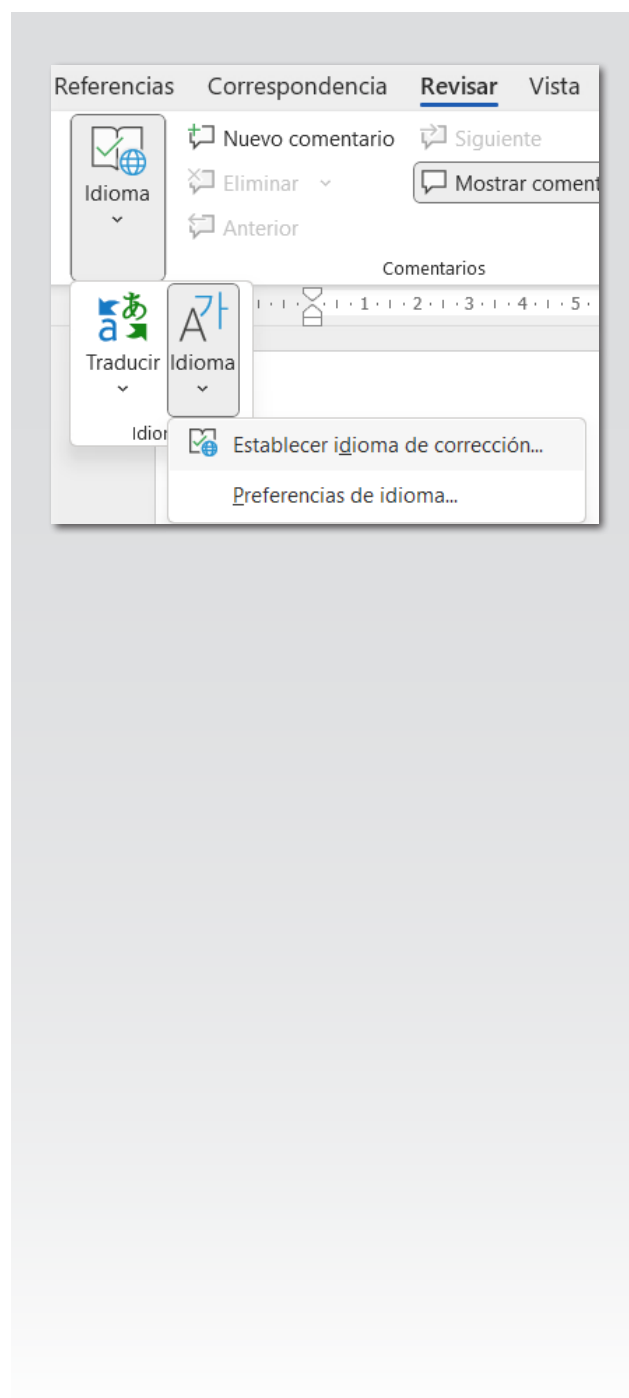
Referencias Correspondencia Revisar Vista

Idioma

Nuevo comentario
Siguiente
Eliminar
Mostrar coment
Anterior
Comentarios

1 · 2 · 3 · 4 · 5

Traducir
Idioma
Idior

Establecer idioma de corrección...
Preferencias de idioma...